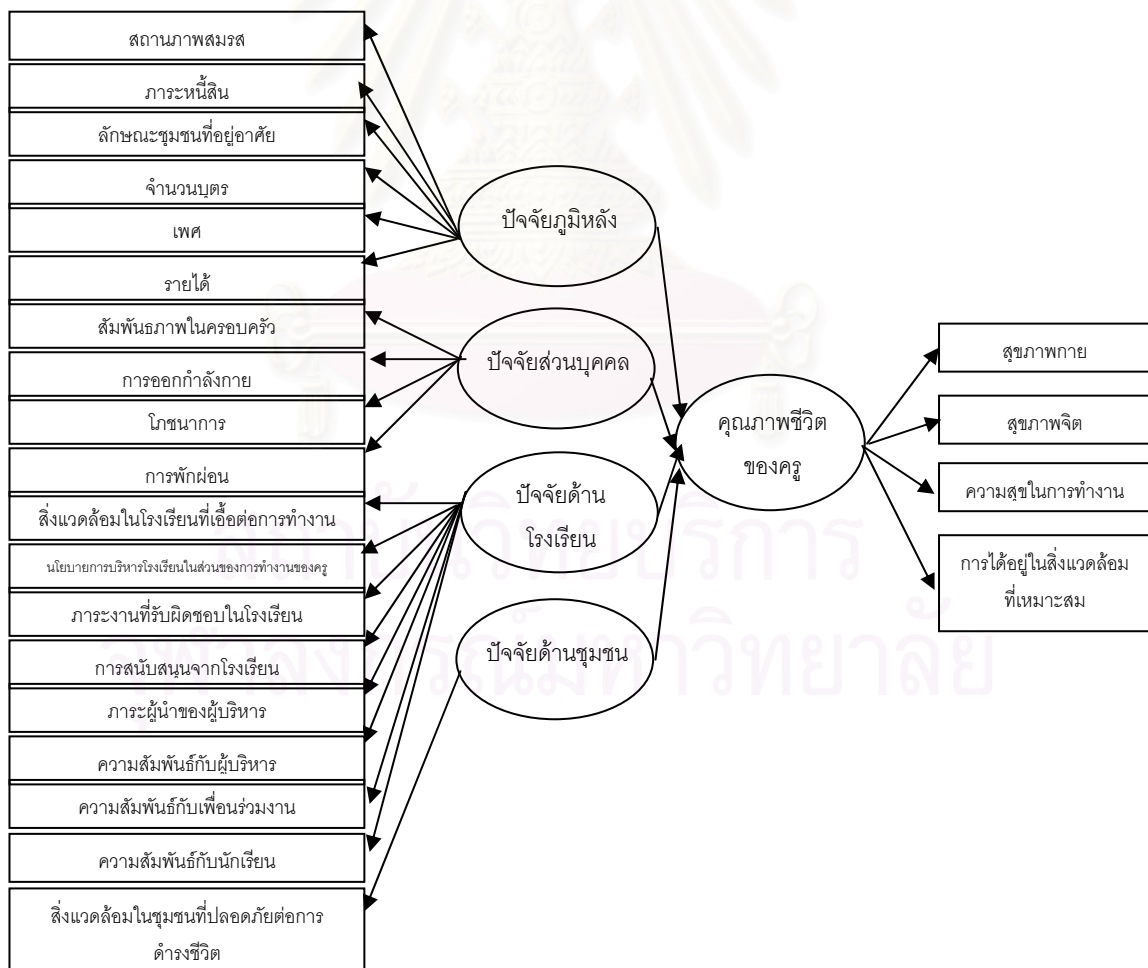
สถานภาพสมรส

ภาระหนี้สิน

ลักษณะชุมชนที่อยู่อาศัย

จำนวนบุตร

เพศ

รายได้

สัมพันธภาพในครอบครัว

การออกกำลังกาย

โภชนาการ

การพักผ่อน

สิ่งแวดล้อมในโรงเรียนที่เอื้อต่อการทำงาน

นโยบายการบริหารโรงเรียนในส่วนของการทำงานของครู

ภาระงานที่รับผิดชอบในโรงเรียน

การสนับสนุนจากโรงเรียน

ภาระผู้นำของผู้บริหาร

ความสัมพันธ์กับผู้บริหาร

ความสัมพันธ์กับเพื่อนร่วมงาน

ความสัมพันธ์กับนักเรียน

สิ่งแวดล้อมในชุมชนที่ปลอดภัยต่อการดำรงชีวิต

ปัจจัยภูมิหลัง

ปัจจัยส่วนบุคคล

ปัจจัยด้านโรงเรียน

ปัจจัยด้านชุมชน

คุณภาพชีวิตของครู

สุขภาพกาย

สุขภาพจิต

ความสุขในการทำงาน

การได้อยู่ในสิ่งแวดล้อมที่เหมาะสม

สถาบันวิทยบริการ
จุฬาลงกรณ์มหาวิทยาลัย